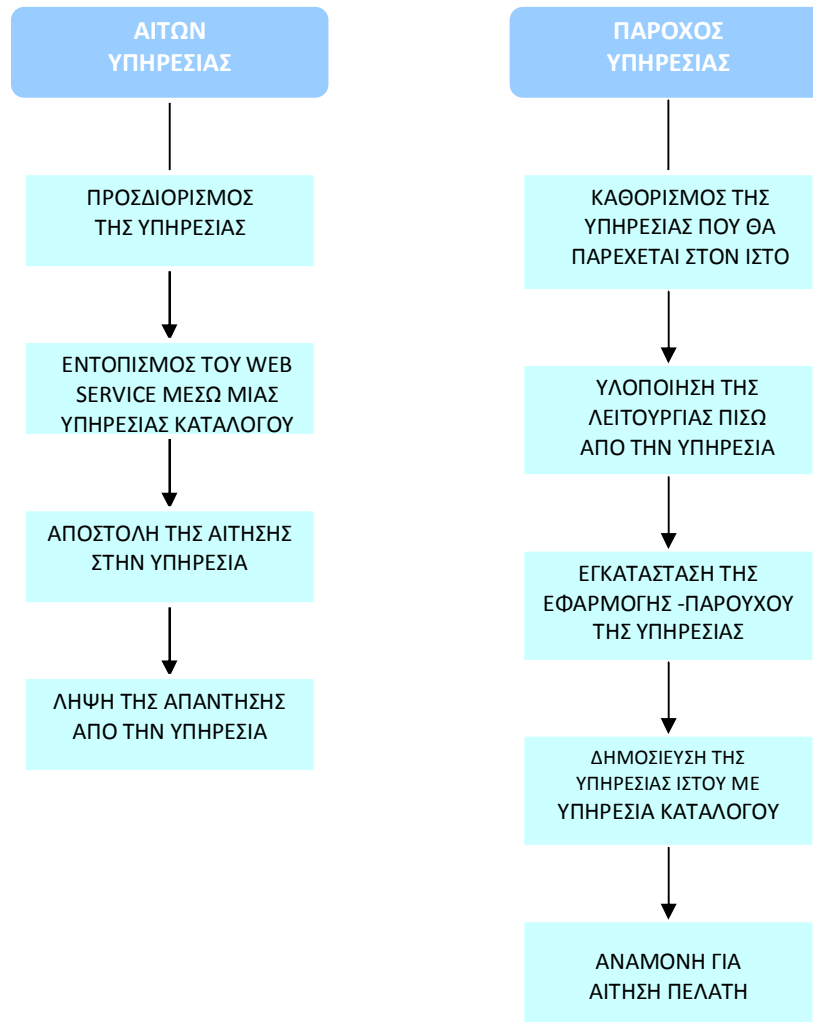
ΑΙΤΩΝ ΥΠΗΡΕΣΙΑΣ

ΠΡΟΣΔΙΟΡΙΣΜΟΣ ΤΗΣ ΥΠΗΡΕΣΙΑΣ

ΕΝΤΟΠΙΣΜΟΣ ΤΟΥ WEB SERVICE ΜΕΣΩ ΜΙΑΣ ΥΠΗΡΕΣΙΑΣ ΚΑΤΑΛΟΓΟΥ

ΑΠΟΣΤΟΛΗ ΤΗΣ ΑΙΤΗΣΗΣ ΣΤΗΝ ΥΠΗΡΕΣΙΑ

ΛΗΨΗ ΤΗΣ ΑΠΑΝΤΗΣΗΣ ΑΠΟ ΤΗΝ ΥΠΗΡΕΣΙΑ

ΠΑΡΟΧΟΣ ΥΠΗΡΕΣΙΑΣ

ΚΑΘΟΡΙΣΜΟΣ ΤΗΣ ΥΠΗΡΕΣΙΑΣ ΠΟΥ ΘΑ ΠΑΡΕΧΕΤΑΙ ΣΤΟΝ ΙΣΤΟ

ΥΛΟΠΟΙΗΣΗ ΤΗΣ ΛΕΙΤΟΥΡΓΙΑΣ ΠΙΣΩ ΑΠΟ ΤΗΝ ΥΠΗΡΕΣΙΑ

ΕΓΚΑΤΑΣΤΑΣΗ ΤΗΣ ΕΦΑΡΜΟΓΗΣ -ΠΑΡΟΥΧΟΥ ΤΗΣ ΥΠΗΡΕΣΙΑΣ

ΔΗΜΟΣΙΕΥΣΗ ΤΗΣ ΥΠΗΡΕΣΙΑΣ ΙΣΤΟΥ ΜΕ ΥΠΗΡΕΣΙΑ ΚΑΤΑΛΟΓΟΥ

ΑΝΑΜΟΝΗ ΓΙΑ ΑΙΤΗΣΗ ΠΕΛΑΤΗ